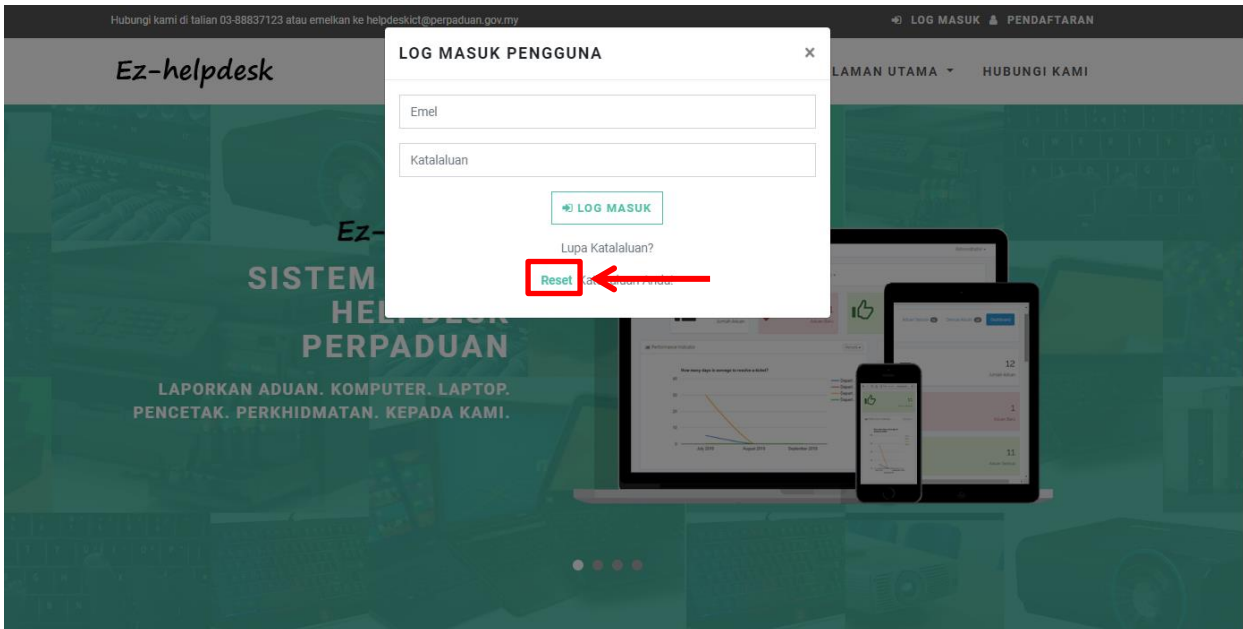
Hubungi kami di talian 03-88837123 atau emelkan ke helpdeskict@perpaduan.gov.my

LOG MASUK PENDAFTARAN

Ez-helpdesk

LAMAN UTAMA HUBUNGI KAMI

LOG MASUK PENGGUNA

×

Emel

Katalaluan

LOG MASUK

Lupa Katalaluan?

Reset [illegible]

Ez-

SISTEM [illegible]
HEL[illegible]
PERPADUAN

LAPORKAN ADUAN. KOMPUTER. LAPTOP.
PENCETAK. PERKHIDMATAN. KEPADA KAMI.

12

1

11